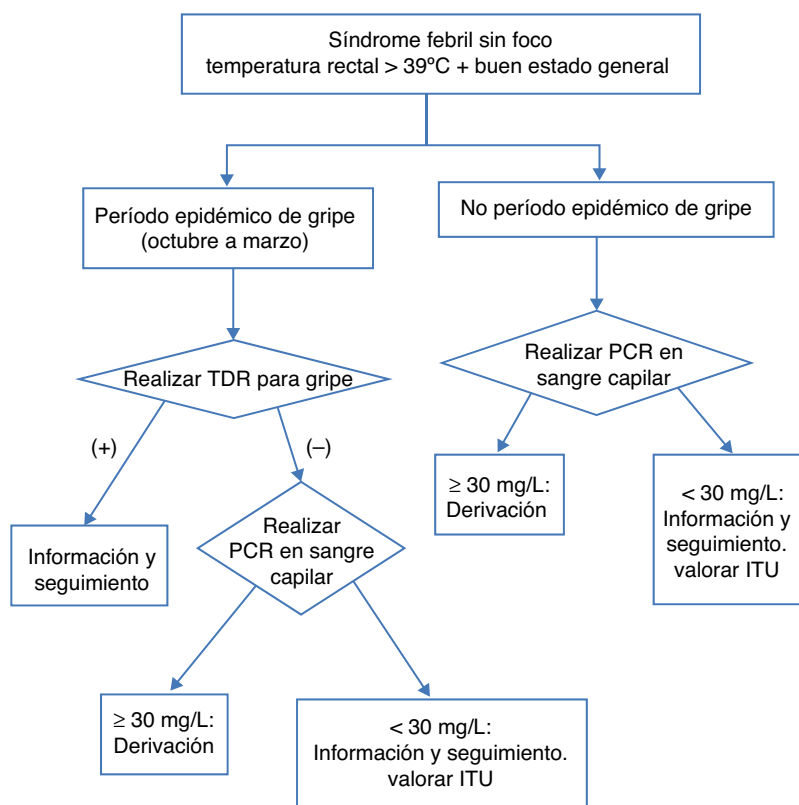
Síndrome febril sin foco
temperatura rectal > 39ºC + buen estado general

Período epidémico de gripe
(octubre a marzo)

No período epidémico de gripe

Realizar TDR para gripe

(+)

(–)

Información y seguimiento

Realizar PCR en sangre capilar

≥ 30 mg/L: Derivación

< 30 mg/L: Información y seguimiento. valorar ITU

Realizar PCR en sangre capilar

≥ 30 mg/L: Derivación

< 30 mg/L: Información y seguimiento. valorar ITU